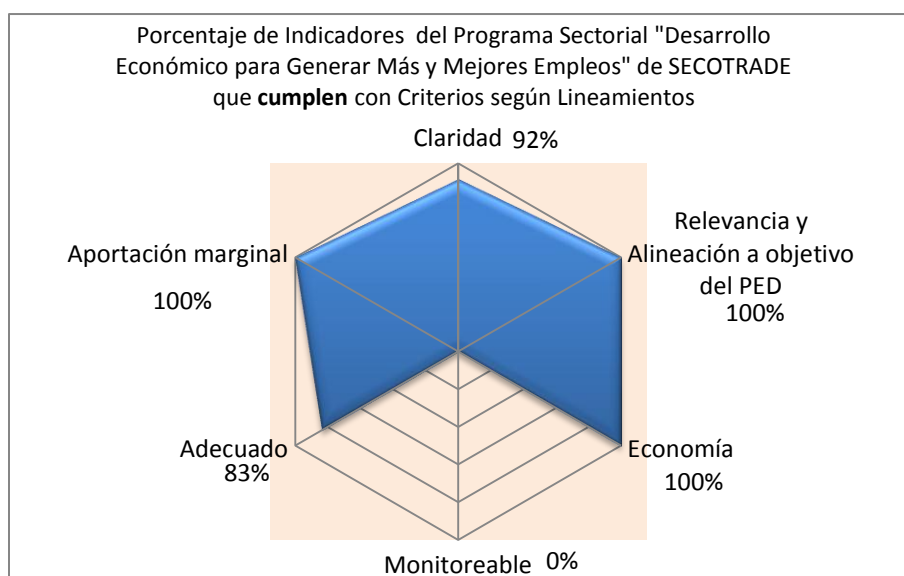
Porcentaje de Indicadores del Programa Sectorial "Desarrollo Económico para Generar Más y Mejores Empleos" de SECOTRADE que **cumplen** con Criterios según Lineamientos

Claridad 92%

Relevancia y Alineación a objetivo del PED 100%

Economía 100%

Monitoreable 0%

Adecuado 83%

Aportación marginal 100%